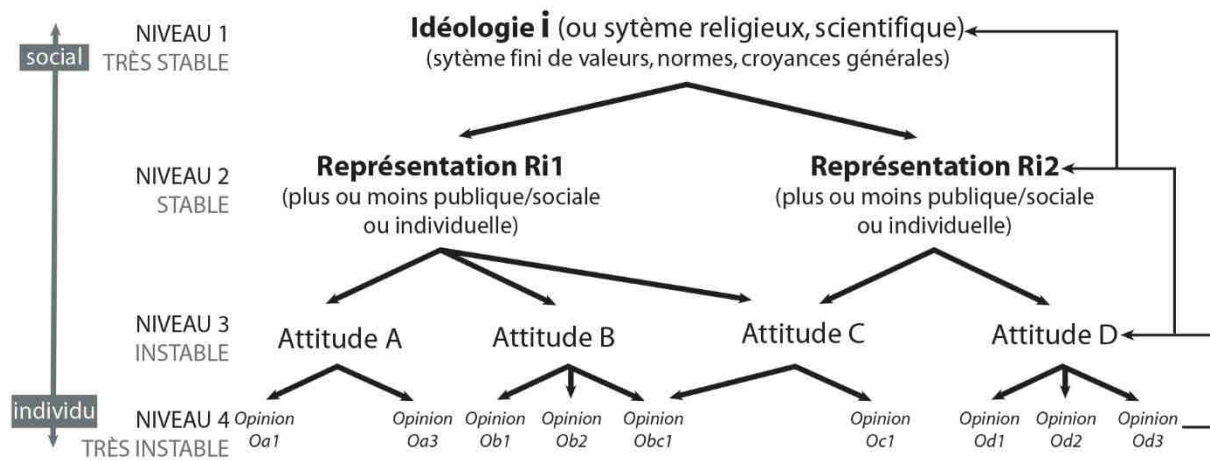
social

individu

NIVEAU 1
TRÈS STABLE

**Idéologie i** (ou sytème religieux, scientifique)
(sytème fini de valeurs, normes, croyances générales)

NIVEAU 2
STABLE

**Représentation Ri1**
(plus ou moins publique/sociale ou individuelle)

**Représentation Ri2**
(plus ou moins publique/sociale ou individuelle)

NIVEAU 3
INSTABLE

Attitude A

Attitude B

Attitude C

Attitude D

NIVEAU 4
TRÈS INSTABLE

*Opinion Oa1*

*Opinion Oa3*

*Opinion Ob1*

*Opinion Ob2*

*Opinion Obc1*

*Opinion Oc1*

*Opinion Od1*

*Opinion Od2*

*Opinion Od3*